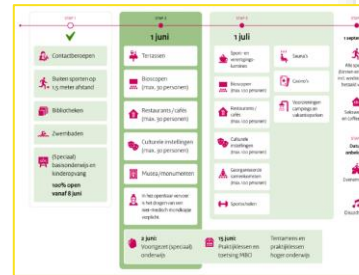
STAP 1
STAP 2
STAP 3

1 juni
1 juli
1 septe

Contactberoepen
Buiten sporten op 1,5 meter afstand
Bibliotheken
Zwembaden
(Speciaal) basisonderwijs en kinderopvang
100% open vanaf 8 juni

Terrassen
Bioscopen (max. 30 personen)
Restaurants / cafés (max. 30 personen)
Culturele instellingen (max. 30 personen)
Musea / monumenten
In het openbaar vervoer is het dragen van een niet-medisch mondkapje verplicht

Sport- en verenigingskantines
Bioscopen (max. 100 personen)
Restaurants / cafés (max. 100 personen)
Culturele instellingen (max. 100 personen)
Georganiseerde samenkomsten (max. 100 personen)
Sportscholen

Sauna's
Casino's
Voorzieningen campings en vakantieparken

2 juni: Voortgezet (speciaal) onderwijs
15 juni: Praktijklessen en toetsing MBO
Tentamens en praktijklessen hoger onderwijs

Alle sp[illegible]
(binnen en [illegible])
met toesch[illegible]
betaald v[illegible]
Sekswer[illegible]
en coffee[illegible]
Ook n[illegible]
Evenem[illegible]
Discot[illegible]